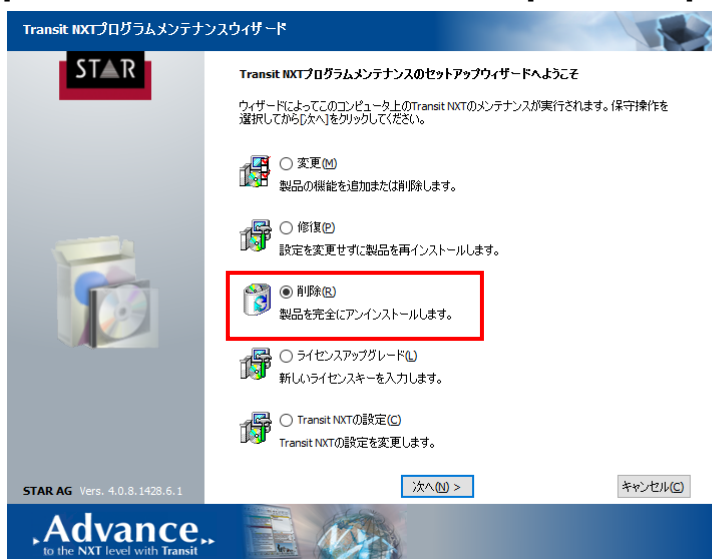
Transit NXTプログラムメンテナンスウィザード

STAR

Transit NXTプログラムメンテナンスのセットアップウィザードへようこそ

ウィザードによってこのコンピュータ上のTransit NXTのメンテナンスが実行されます。保守操作を選択してから[次へ]をクリックしてください。

○ 変更(M)
製品の機能を追加または削除します。

○ 修復(P)
設定を変更せずに製品を再インストールします。

◉ 削除(R)
製品を完全にアンインストールします。

○ ライセンスアップグレード(L)
新しいライセンスキーを入力します。

○ Transit NXTの設定(C)
Transit NXTの設定を変更します。

STAR AG Vers. 4.0.8.1428.6.1

次へ(N) >

キャンセル(C)

Advance
to the NXT level with Transit